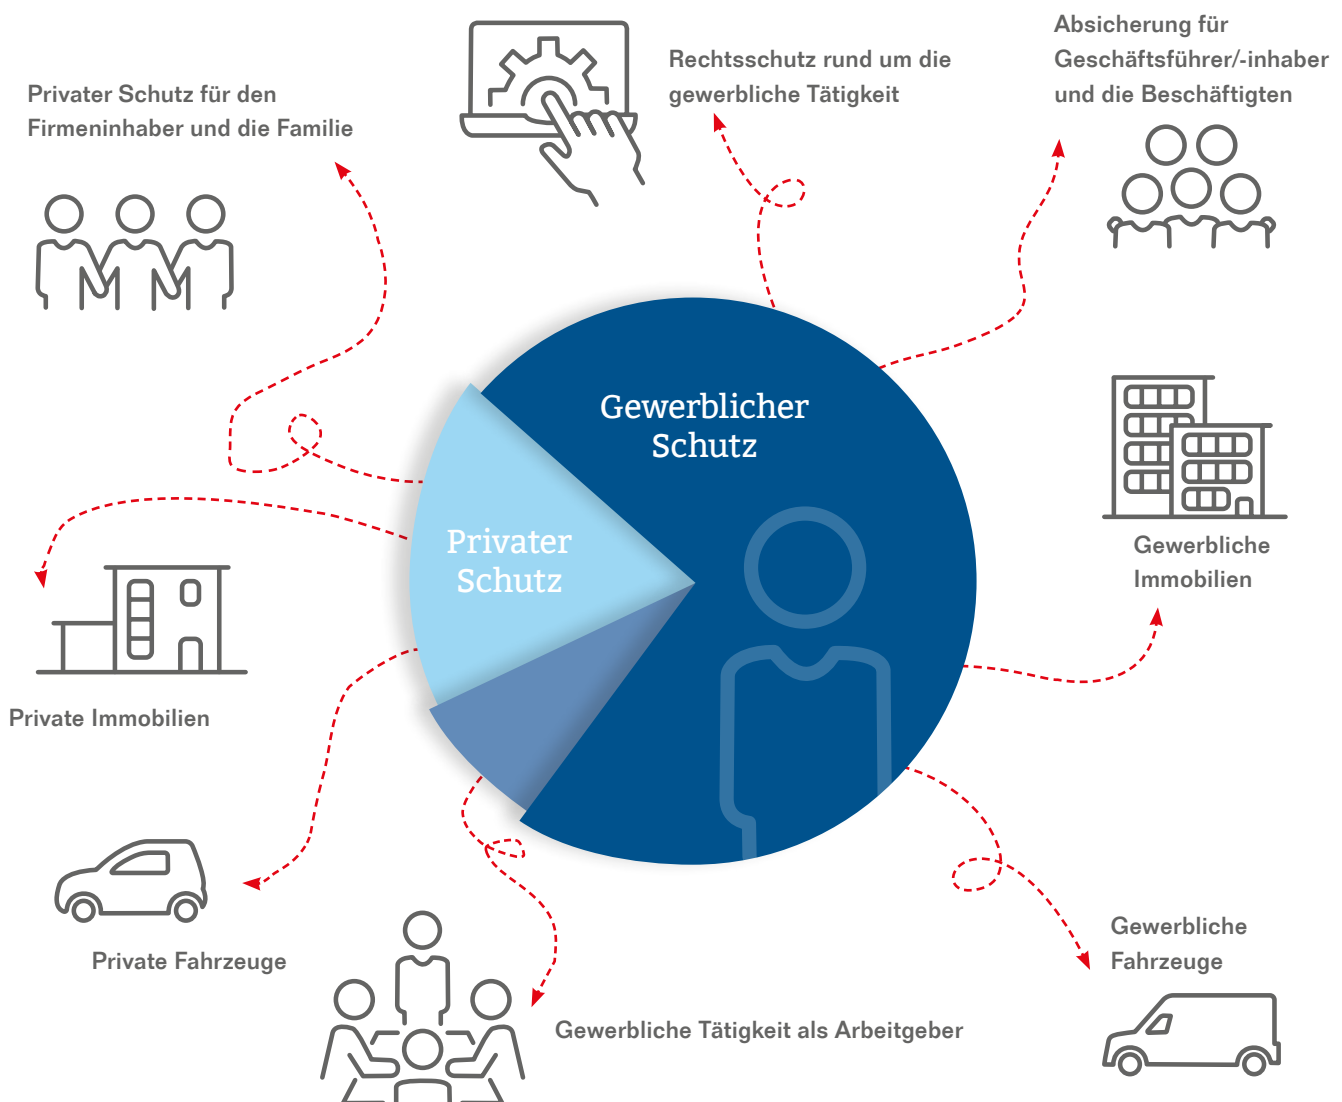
Privater Schutz für den Firmeninhaber und die Familie

Rechtsschutz rund um die gewerbliche Tätigkeit

Absicherung für Geschäftsführer/-inhaber und die Beschäftigten

Gewerblicher Schutz

Privater Schutz

Gewerbliche Immobilien

Private Immobilien

Private Fahrzeuge

Gewerbliche Fahrzeuge

Gewerbliche Tätigkeit als Arbeitgeber